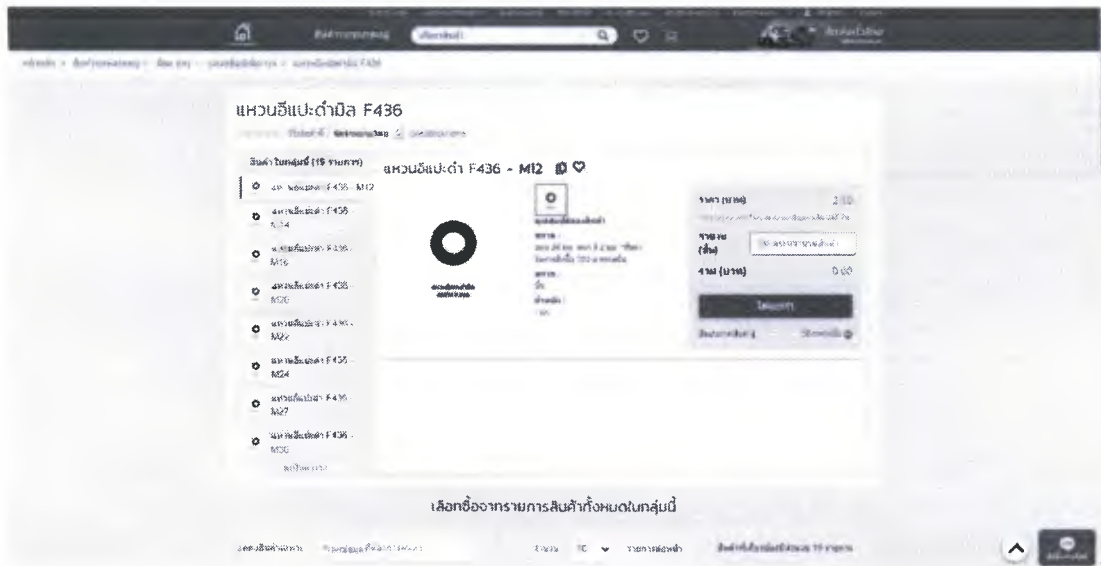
แหวนอีแปะดำมิล F436

สินค้าในกลุ่มนี้ (19 รายการ)

แหวนอีแปะดำ F436 - M12
แหวนอีแปะดำ F436 - M14
แหวนอีแปะดำ F436 - M16
แหวนอีแปะดำ F436 - M20
แหวนอีแปะดำ F436 - M22
แหวนอีแปะดำ F436 - M24
แหวนอีแปะดำ F436 - M27
แหวนอีแปะดำ F436 - M30

แหวนอีแปะดำ F436 - M12

ราคา (บาท)
จำนวน (ชิ้น)
รวม (บาท)
0.00

เลือกซื้อจากรายการสินค้าทั้งหมดในกลุ่มนี้

จำนวน 10 รายการต่อหน้า